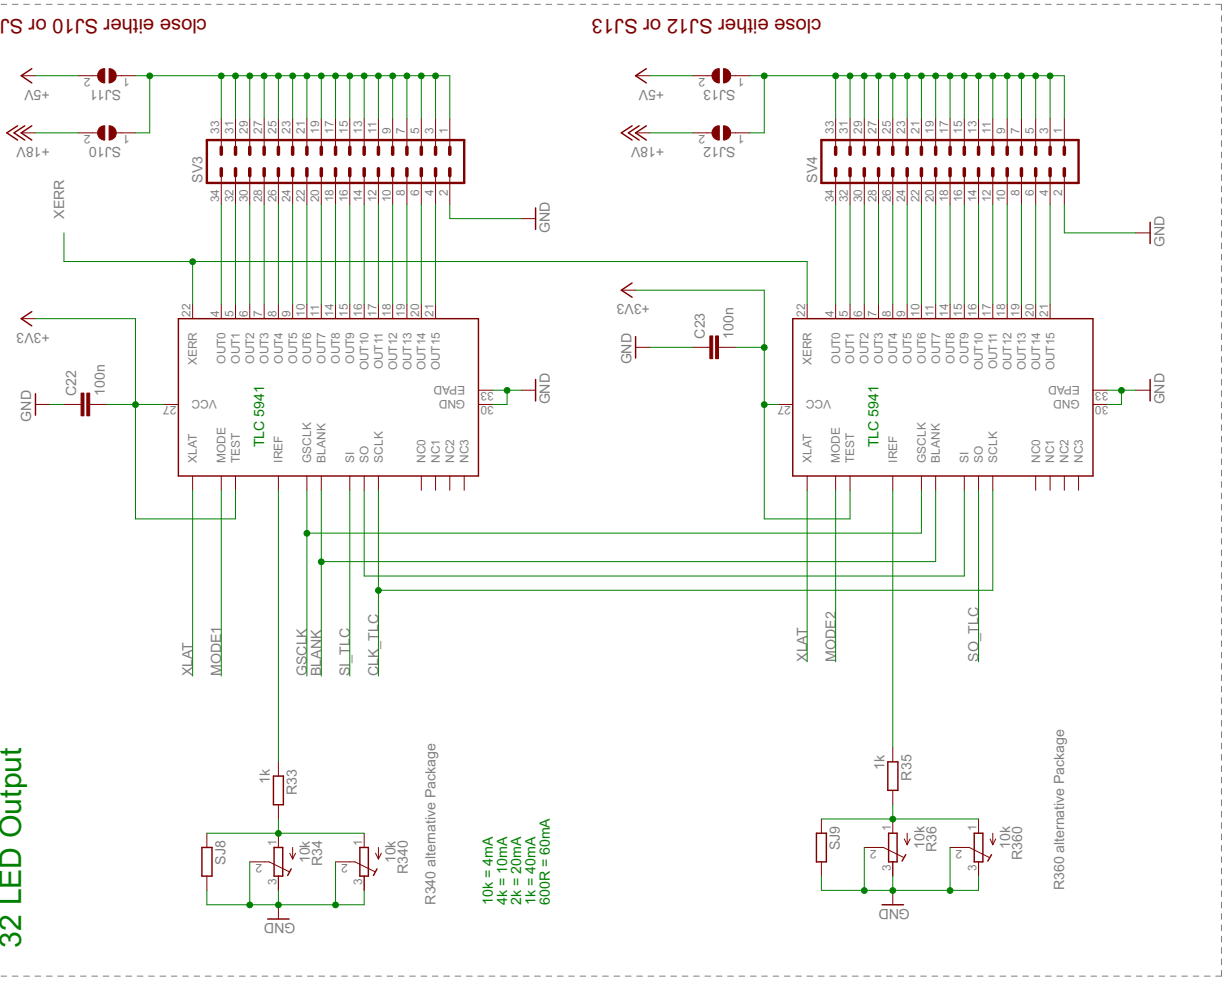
close either SJ10 or SJ11

close either SJ12 or SJ13

+5V
SJ11
+18V
SJ10
SV3
XERR
GND
+3V3
GND
C22
100n
22
27
XERR
OUT0
OUT1
OUT2
OUT3
OUT4
OUT5
OUT6
OUT7
OUT8
OUT9
OUT10
OUT11
OUT12
OUT13
OUT14
OUT15
VCC
EPAD
GND
XLAT
MODE
TEST
TLC 5941
IREF
GSCLK
BLANK
SI
SO
SCLK
NC0
NC1
NC2
NC3
XLAT
MODE1
GSCLK
BLANK
SI_TLC
CLK_TLC
1k
R33
SJ8
10k
R34
10k
R340
R340 alternative Package
10k = 4mA
4k = 10mA
2k = 20mA
1k = 40mA
600R = 60mA
GND

+5V
SJ13
+18V
SJ12
SV4
GND
+3V3
GND
C23
100n
XERR
OUT0
OUT1
OUT2
OUT3
OUT4
OUT5
OUT6
OUT7
OUT8
OUT9
OUT10
OUT11
OUT12
OUT13
OUT14
OUT15
VCC
EPAD
GND
XLAT
MODE
TEST
TLC 5941
IREF
GSCLK
BLANK
SI
SO
SCLK
NC0
NC1
NC2
NC3
XLAT
MODE2
SO_TLC
1k
R35
SJ9
10k
R36
10k
R360
R360 alternative Package
GND

32 LED Output